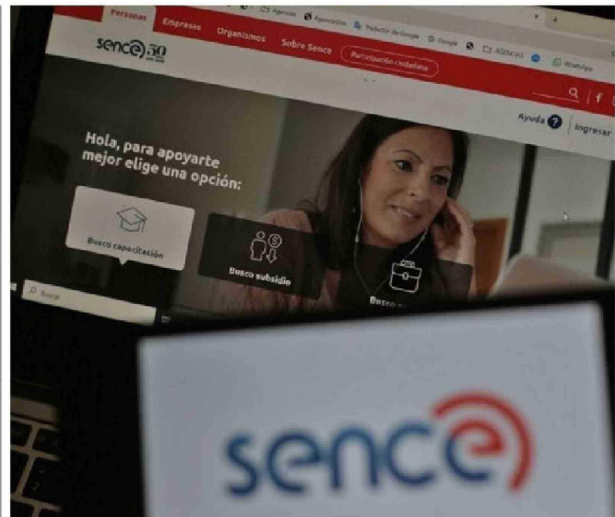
Personas Empresas Organismos Sobre Sence Participación ciudadana

sence 50

Agenda Aprendizaje Traductor de Google Google ADEN LG WhatsApp

Ayuda Ingresar

Hola, para apoyarte mejor elige una opción:

Busco capacitación

Busco subsidio

Busco

Buscar

sence